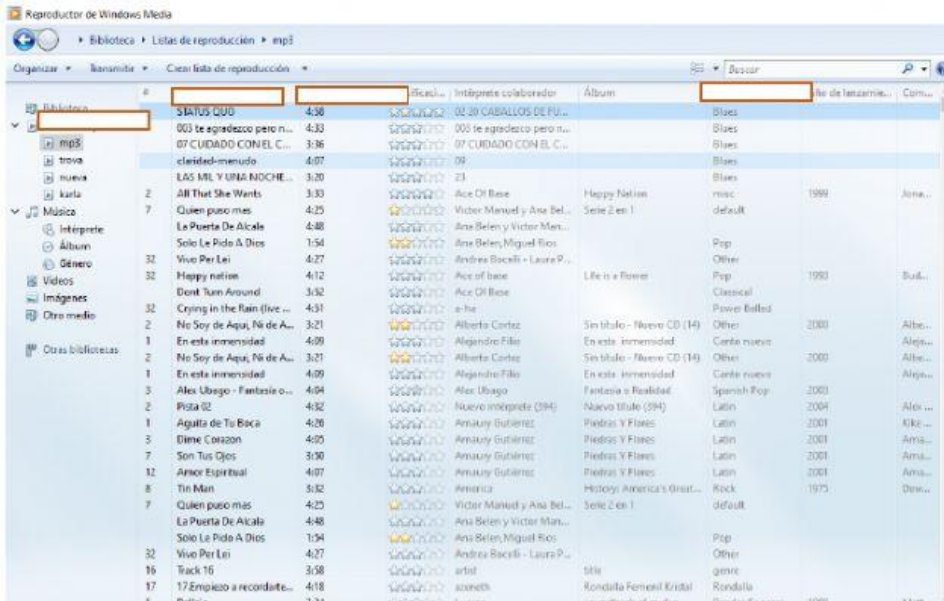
Reproductor de Windows Media

Biblioteca ▸ Listas de reproducción ▸ mp3

Organizar ▾ Transmitir ▾ Crear lista de reproducción ▾

Buscar

Biblioteca
mp3
trova
nueva
karla
Música
Intérprete
Álbum
Género
Videos
Imágenes
Otro medio
Otras bibliotecas

| # | | | ...ificaci... | Intérprete colaborador | Álbum | | ...ño de lanzamie... | Com... |
|---|---|---|---|---|---|---|---|---|
| | STATUS QUO | 4:38 | | 02 20 CABALLOS DE FU... | | Blues | | |
| | 003 te agradezco pero n... | 4:33 | | 003 te agradezco pero n... | | Blues | | |
| | 07 CUIDADO CON EL C... | 3:36 | | 07 CUIDADO CON EL C... | | Blues | | |
| | claridad-menudo | 4:07 | | 09 | | Blues | | |
| | LAS MIL Y UNA NOCHE... | 3:20 | | 23 | | Blues | | |
| 2 | All That She Wants | 3:33 | | Ace Of Base | Happy Nation | misc | 1999 | Jona... |
| 7 | Quien puso mas | 4:25 | | Victor Manuel y Ana Bel... | Serie 2 en 1 | default | | |
| | La Puerta De Alcala | 4:48 | | Ana Belen y Victor Man... | | | | |
| | Solo Le Pido A Dios | 1:54 | | Ana Belen, Miguel Rios | | Pop | | |
| 32 | Vivo Per Lei | 4:27 | | Andrea Bocelli - Laura P... | | Other | | |
| 32 | Happy nation | 4:12 | | Ace of base | Life is a flower | Pop | 1993 | Bud... |
| | Dont Turn Around | 3:52 | | Ace Of Base | | Classical | | |
| 32 | Crying in the Rain (live ... | 4:31 | | a-ha | | Power Ballad | | |
| 2 | No Soy de Aqui, Ni de A... | 3:21 | | Alberto Cortez | Sin título - Nuevo CD (14) | Other | 2000 | Albe... |
| 1 | En esta inmensidad | 4:09 | | Alejandro Filio | En esta inmensidad | Canto nuevo | | Alejа... |
| 2 | No Soy de Aqui, Ni de A... | 3:21 | | Alberto Cortez | Sin título - Nuevo CD (14) | Other | 2000 | Albe... |
| 1 | En esta inmensidad | 4:09 | | Alejandro Filio | En esta inmensidad | Canto nuevo | | Alejа... |
| 3 | Alex Ubago - Fantasia o... | 4:04 | | Alex Ubago | Fantasia o Realidad | Spanish Pop | 2003 | |
| 2 | Pista 02 | 4:32 | | Nuevo intérprete (394) | Nuevo título (394) | Latin | 2004 | Alex ... |
| 1 | Aguita de Tu Boca | 4:28 | | Amaury Gutiérrez | Piedras Y Flores | Latin | 2001 | Kike ... |
| 3 | Dime Corazon | 4:05 | | Amaury Gutiérrez | Piedras Y Flores | Latin | 2001 | Ama... |
| 7 | Son Tus Ojos | 3:50 | | Amaury Gutiérrez | Piedras Y Flores | Latin | 2001 | Ama... |
| 12 | Amor Espiritual | 4:07 | | Amaury Gutiérrez | Piedras Y Flores | Latin | 2001 | Ama... |
| 8 | Tin Man | 3:32 | | America | History: America's Great... | Rock | 1975 | Dew... |
| 7 | Quien puso mas | 4:25 | | Victor Manuel y Ana Bel... | Serie 2 en 1 | default | | |
| | La Puerta De Alcala | 4:48 | | Ana Belen y Victor Man... | | | | |
| | Solo Le Pido A Dios | 1:54 | | Ana Belen, Miguel Rios | | Pop | | |
| 32 | Vivo Per Lei | 4:27 | | Andrea Bocelli - Laura P... | | Other | | |
| 16 | Track 16 | 3:58 | | artist | title | genre | | |
| 17 | 17.Empiezo a recordarte... | 4:18 | | aconeth | Rondalla Femenil Kristal | Rondalla | | |